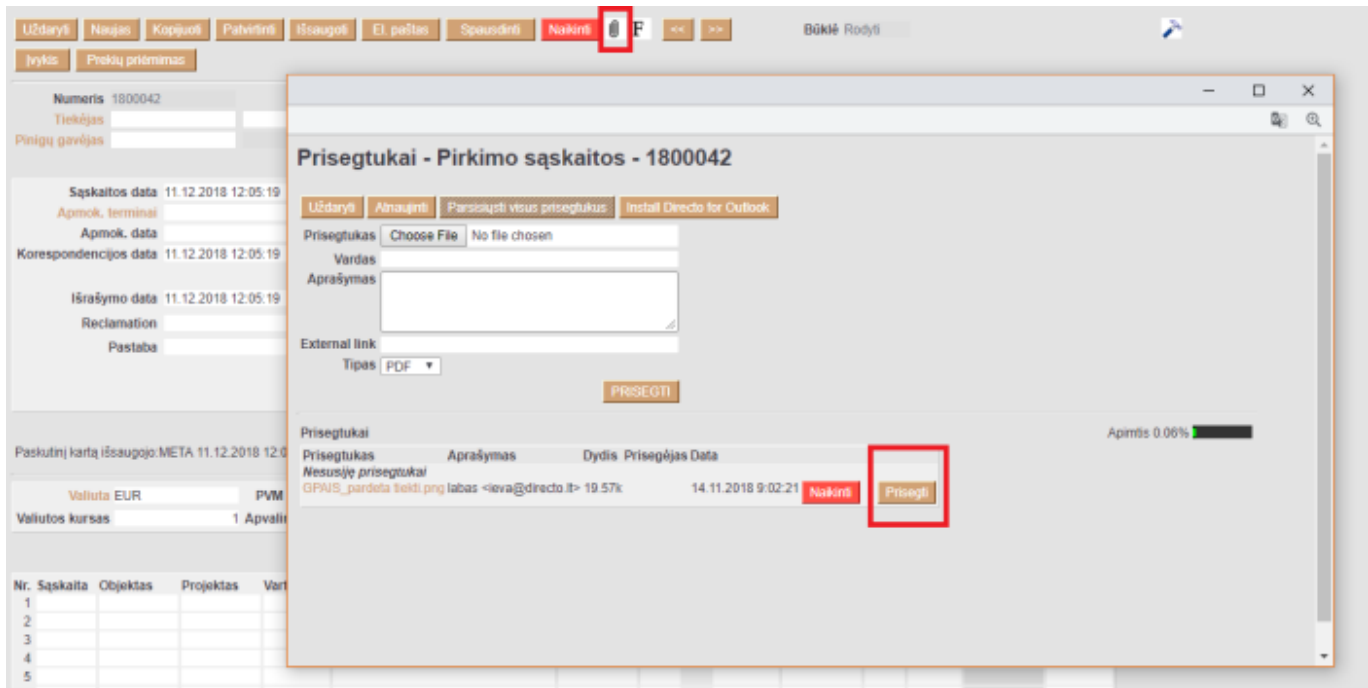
Uždaryti Naujas Kopijuoti Patvirtinti Išsaugoti El. paštas Spausdinti Naikinti F << >> Būklė Rodyti

Įvykis Prekių priėmimas

Numeris 1800042
Tiekėjas
Pinigų gavėjas

Sąskaitos data 11.12.2018 12:05:19
Apmok. terminai
Apmok. data
Korespondencijos data 11.12.2018 12:05:19

Išrašymo data 11.12.2018 12:05:19
Reclamation
Pastaba

Paskutinį kartą išsaugojo:META 11.12.2018 12:0

Valiuta EUR PVM
Valiutos kursas 1 Apvali

Nr. Sąskaita Objektas Projektas Vart
1
2
3
4
5

Prisegtukai - Pirkimo sąskaitos - 1800042

Uždaryti Atnaujinti Parsisiųsti visus prisegtukus Install Directo for Outlook

Prisegtukas Choose File No file chosen
Vardas
Aprašymas

External link
Tipas PDF

PRISEGTI

Prisegtukai Apimtis 0.06%

| Prisegtukas | Aprašymas | Dydis | Prisegėjas | Data | | |
|---|---|---|---|---|---|---|
| Nesusiję prisegtukai | | | | | | |
| GPAIS_parduota tiekti.png | labas <ieva@directo.lt> | 19.57k | | 14.11.2018 9:02:21 | Naikinti | Prisegti |